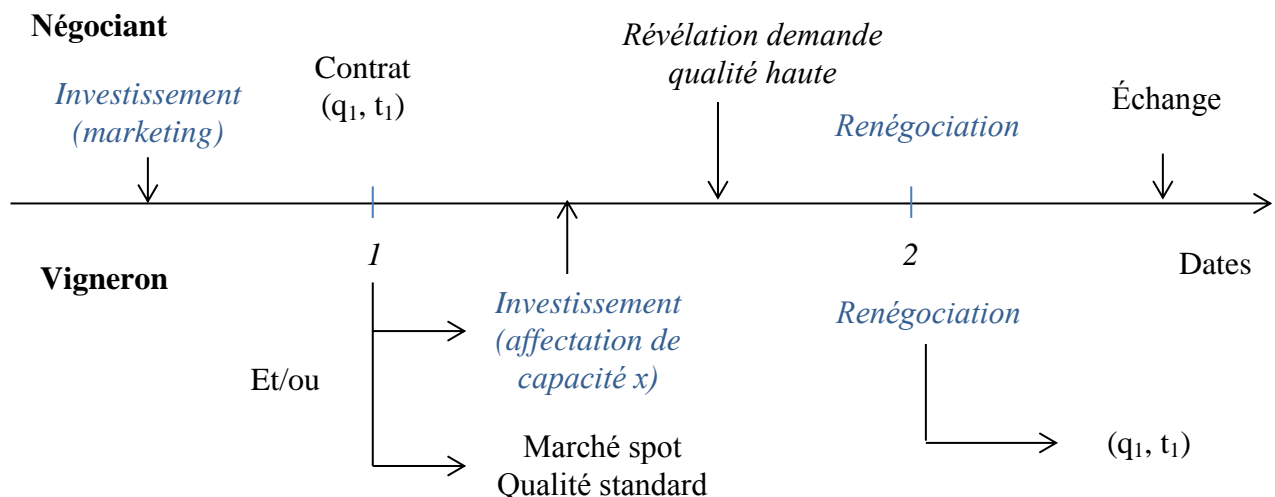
Négociant

Investissement (marketing)

Contrat
$(q_1, t_1)$

Révélation demande qualité haute

Renégociation

Échange

1

2

Dates

Vigneron

Investissement (affectation de capacité x)

Et/ou

Marché spot
Qualité standard

Renégociation

$(q_1, t_1)$